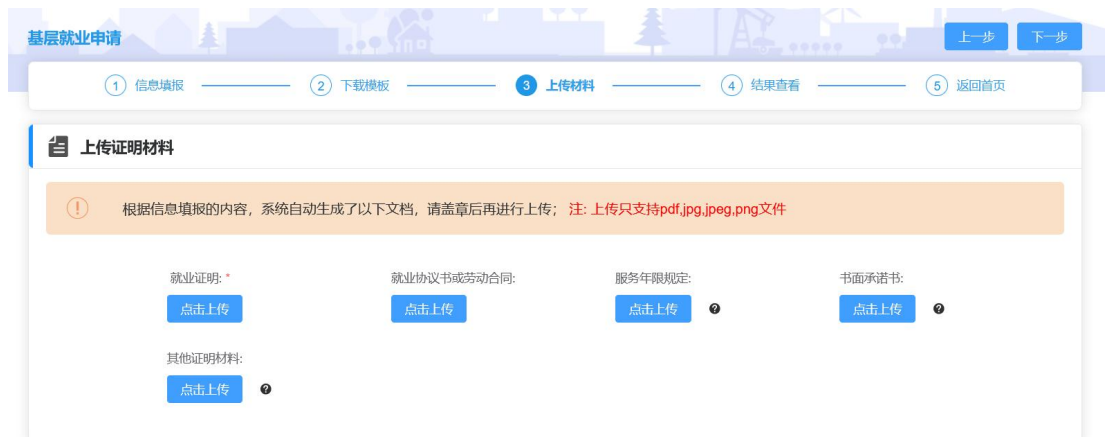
基层就业申请

上一步 下一步

1 信息填报 2 下载模板 3 上传材料 4 结果查看 5 返回首页

上传证明材料

根据信息填报的内容，系统自动生成了以下文档，请盖章后再进行上传； 注: 上传只支持pdf,jpg,jpeg,png文件

就业证明: *
点击上传

就业协议书或劳动合同:
点击上传

服务年限规定:
点击上传

书面承诺书:
点击上传

其他证明材料:
点击上传